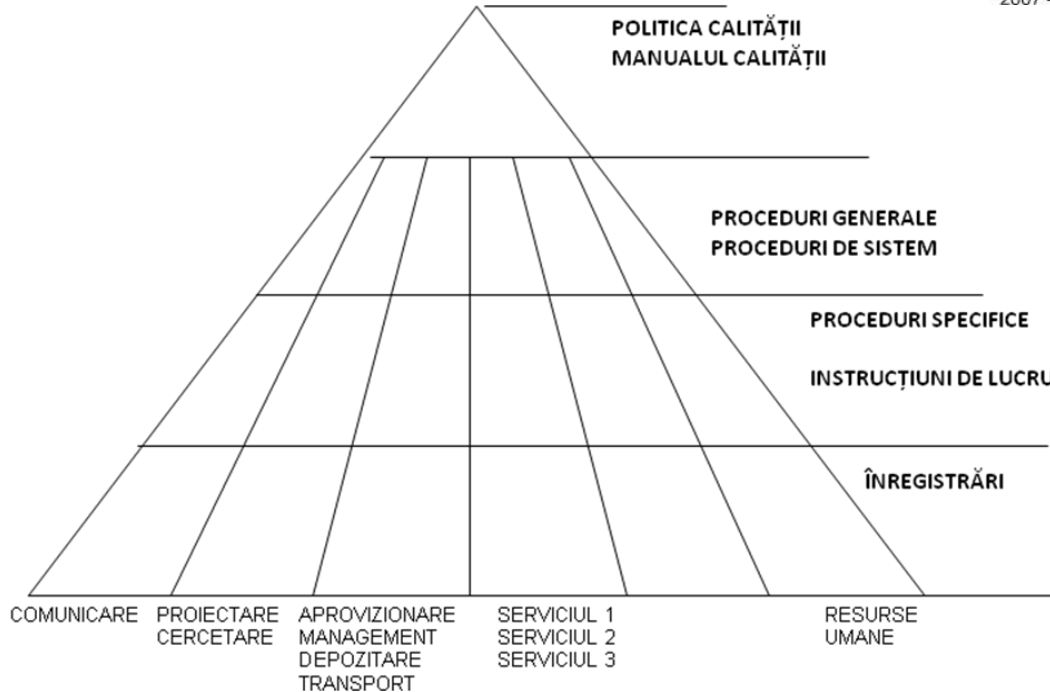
2007

POLITICA CALITĂȚII
MANUALUL CALITĂȚII

PROCEDURI GENERALE
PROCEDURI DE SISTEM

PROCEDURI SPECIFICE

INSTRUCȚIUNI DE LUCRU

ÎNREGISTRĂRI

COMUNICARE
PROIECTARE CERCETARE
APROVIZIONARE MANAGEMENT DEPOZITARE TRANSPORT
SERVICIUL 1 SERVICIUL 2 SERVICIUL 3
RESURSE UMANE